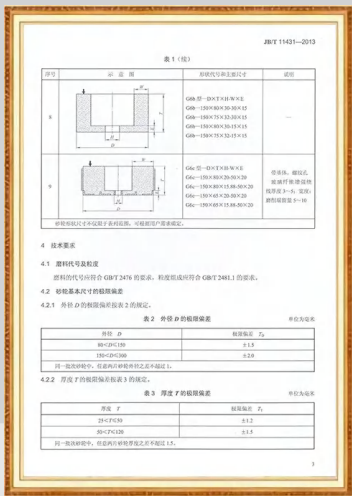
JB/T 11431—2013

表 1（续）

| 序号 | 示 意 图 | 形状代号和主要尺寸 | 说明 |
|---|---|---|---|
| 8 | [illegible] | G6b 型—D×T×H-W×E<br>G6b—150×80×30-30×15<br>G6b—150×75×32-30×15<br>G6b—150×75×32-20×15<br>G6b—150×65×30-35×15<br>G6b—150×75×32-25×15 | — |
| 9 | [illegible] | G6c 型—D×T×H-W×E<br>G6c—150×80×20-50×20<br>G6c—150×80×15.88-50×20<br>G6c—150×65×20-50×20<br>G6c—150×65×15.88-50×20 | 带基体，磁吸式<br>磁吸式可根据用户需要提供，<br>钢片厚度3～5，宽度为基体厚度5～10 |

砂轮形状尺寸不仅限于表列范围，可根据用户需求提供。

4 技术要求

4.1 磨料代号及粒度

磨料的代号应符合 GB/T 2476 的要求，粒度组成应符合 GB/T 2481.1 的要求。

4.2 砂轮基本尺寸的极限偏差

4.2.1 外径 D 的极限偏差按表 2 的规定。

表 2 外径 D 的极限偏差

单位为毫米

| 外径 D | 极限偏差 $T_D$ |
|---|---|
| 80<D≤150 | ±1.0 |
| 150<D≤300 | ±1.5 |

同一块砂轮中，任意两点外径差值不超过 1.0。

4.2.2 厚度 T 的极限偏差按表 3 的规定。

表 3 厚度 T 的极限偏差

单位为毫米

| 厚度 T | 极限偏差 $T_T$ |
|---|---|
| 25<T≤50 | ±1.2 |
| 50<T≤120 | ±1.5 |

同一块砂轮中，任意两点厚度差值不超过 1.5。

3